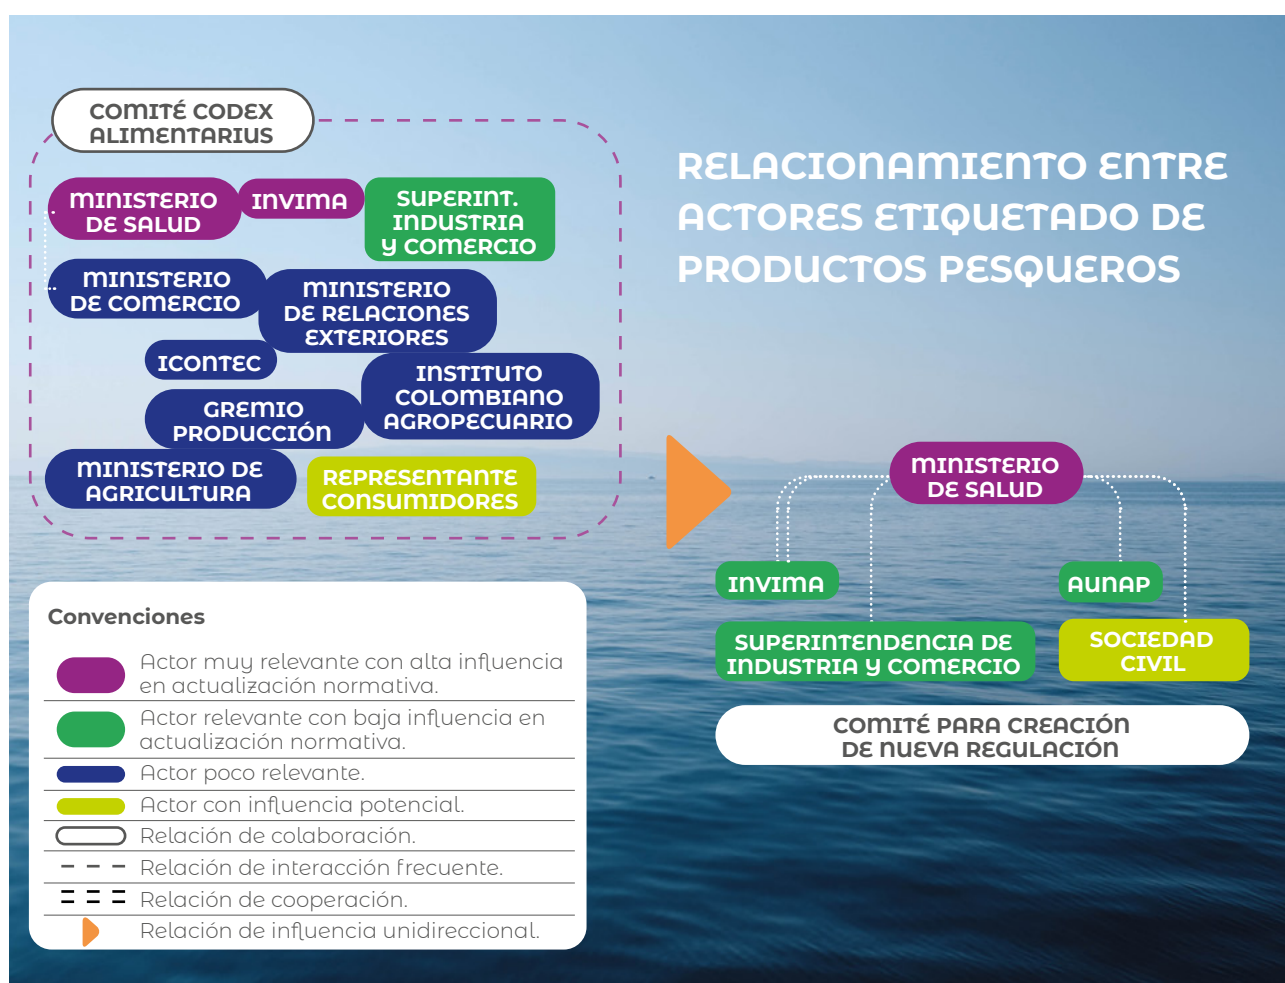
COMITÉ CODEX ALIMENTARIUS

MINISTERIO DE SALUD

INVIMA

SUPERINT. INDUSTRIA Y COMERCIO

MINISTERIO DE COMERCIO

MINISTERIO DE RELACIONES EXTERIORES

ICONTEC

INSTITUTO COLOMBIANO AGROPECUARIO

GREMIO PRODUCCIÓN

MINISTERIO DE AGRICULTURA

REPRESENTANTE CONSUMIDORES

RELACIONAMIENTO ENTRE ACTORES ETIQUETADO DE PRODUCTOS PESQUEROS

MINISTERIO DE SALUD

INVIMA

AUNAP

SUPERINTENDENCIA DE INDUSTRIA Y COMERCIO

SOCIEDAD CIVIL

COMITÉ PARA CREACIÓN DE NUEVA REGULACIÓN

Convenciones

Actor muy relevante con alta influencia en actualización normativa.

Actor relevante con baja influencia en actualización normativa.

Actor poco relevante.

Actor con influencia potencial.

Relación de colaboración.

Relación de interacción frecuente.

Relación de cooperación.

Relación de influencia unidireccional.